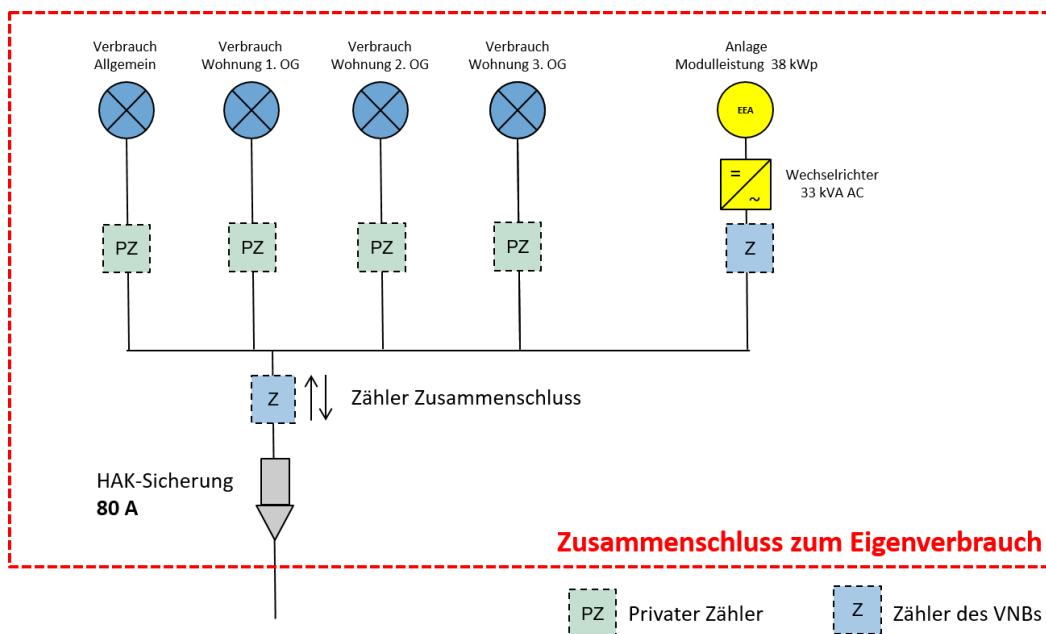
Verbrauch Allgemein

Verbrauch Wohnung 1. OG

Verbrauch Wohnung 2. OG

Verbrauch Wohnung 3. OG

Anlage Modulleistung 38 kWp

EEA

=

~

Wechselrichter 33 kVA AC

PZ

PZ

PZ

PZ

Z

Z

Zähler Zusammenschluss

HAK-Sicherung
**80 A**

Zusammenschluss zum Eigenverbrauch

PZ Privater Zähler

Z Zähler des VNBs